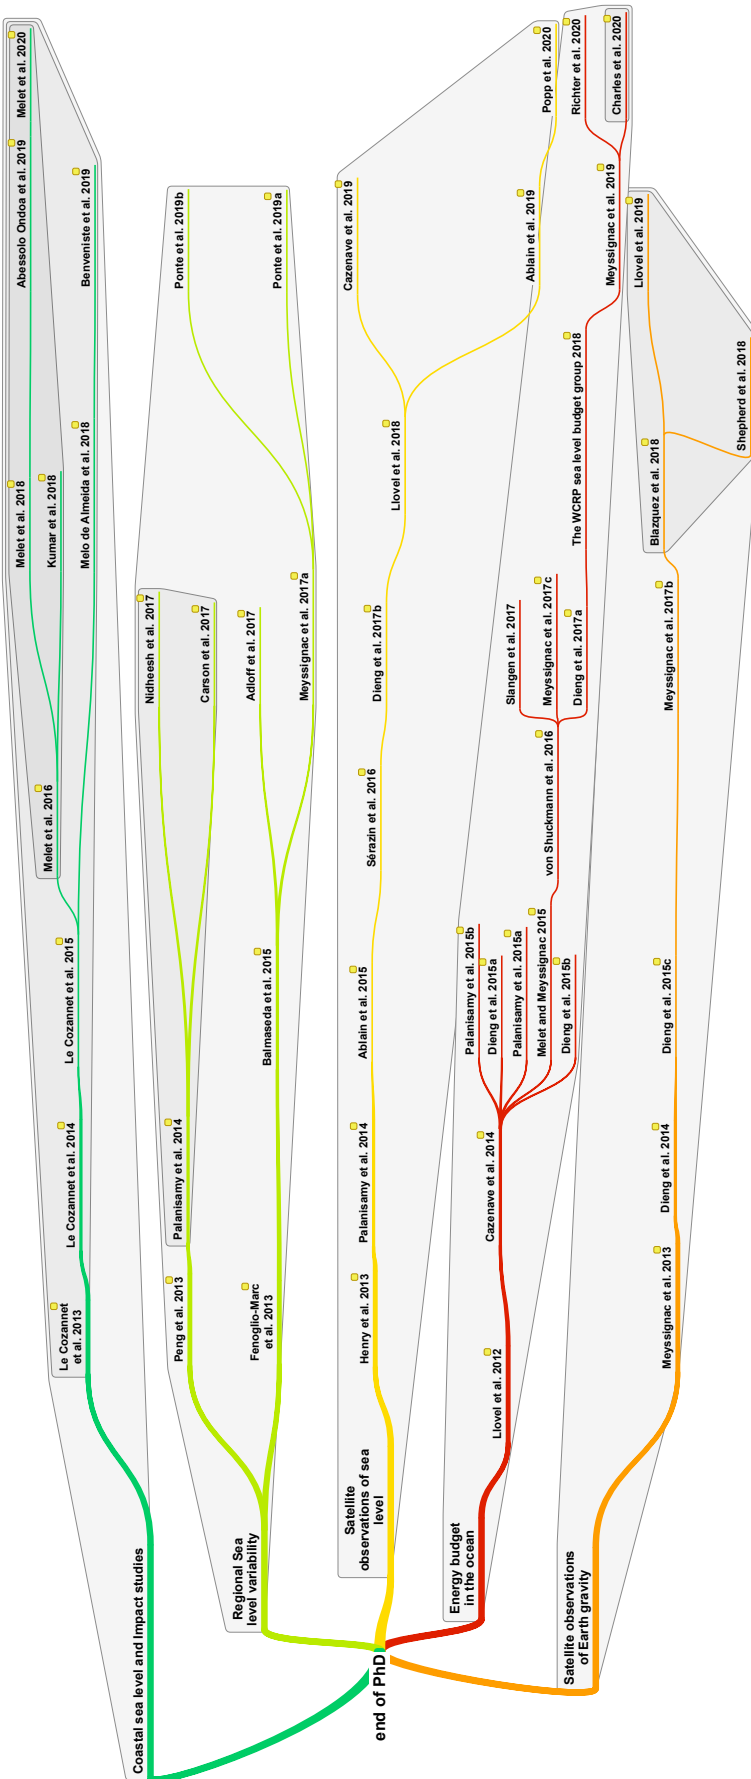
end of PhD

Coastal sea level and Impact studies
Le Cozannet et al. 2013
Le Cozannet et al. 2014
Le Cozannet et al. 2015
Melet et al. 2016
Melet et al. 2018
Kumar et al. 2018
Melo de Almeida et al. 2018
Abessolo Ondoa et al. 2019
Benveniste et al. 2019
Melet et al. 2020

Regional Sea level variability
Peng et al. 2013
Fenoglio-Marc et al. 2013
Palanisamy et al. 2014
Balmaseda et al. 2015
Nidheesh et al. 2017
Carson et al. 2017
Adloff et al. 2017
Meyssignac et al. 2017a
Ponte et al. 2019b
Ponte et al. 2019a

Satellite observations of sea level
Henry et al. 2013
Palanisamy et al. 2014
Ablain et al. 2015
Sérazin et al. 2016
Dieng et al. 2017b
Llovel et al. 2018
Cazenave et al. 2019
Ablain et al. 2019
Popp et al. 2020

Energy budget in the ocean
Llovel et al. 2012
Cazenave et al. 2014
Palanisamy et al. 2015b
Dieng et al. 2015a
Palanisamy et al. 2015a
Melet and Meyssignac 2015
Dieng et al. 2015b
von Shuckmann et al. 2016
Slangen et al. 2017
Meyssignac et al. 2017c
Dieng et al. 2017a
The WCRP sea level budget group 2018
Meyssignac et al. 2019
Richter et al. 2020
Charles et al. 2020

Satellite observations of Earth gravity
Meyssignac et al. 2013
Dieng et al. 2014
Dieng et al. 2015c
Meyssignac et al. 2017b
Blazquez et al. 2018
Shepherd et al. 2018
Llovel et al. 2019